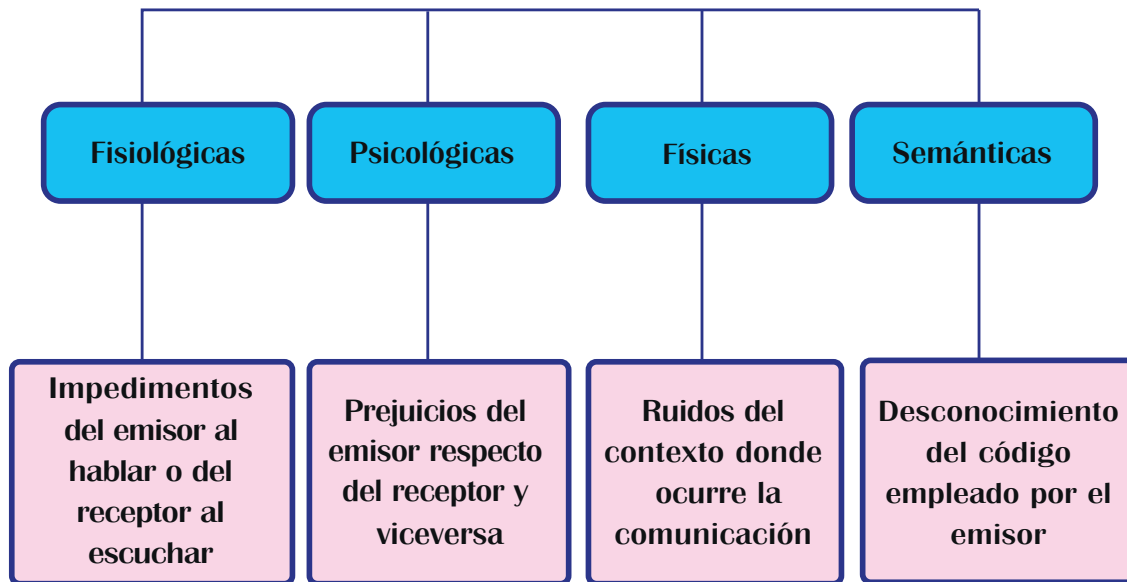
Fisiológicas

Psicológicas

Físicas

Semánticas

Impedimentos del emisor al hablar o del receptor al escuchar

Prejuicios del emisor respecto del receptor y viceversa

Ruidos del contexto donde ocurre la comunicación

Desconocimiento del código empleado por el emisor